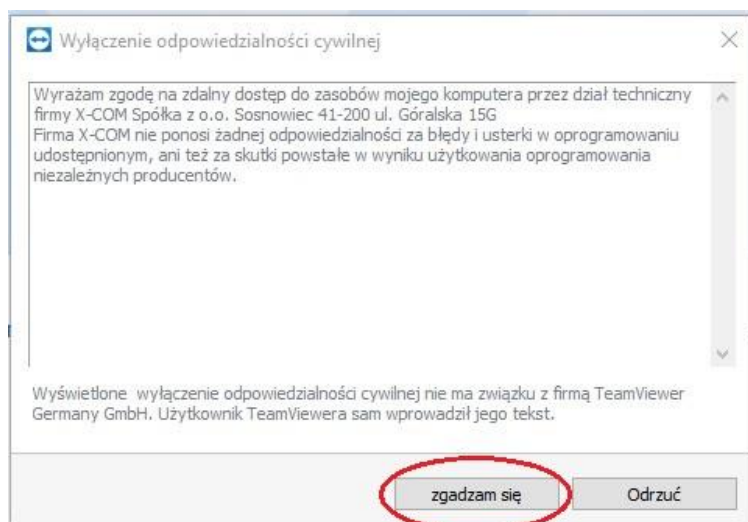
Wyłączenie odpowiedzialności cywilnej

Wyrażam zgodę na zdalny dostęp do zasobów mojego komputera przez dział techniczny firmy X-COM Spółka z o.o. Sosnowiec 41-200 ul. Góralska 15G
Firma X-COM nie ponosi żadnej odpowiedzialności za błędy i usterki w oprogramowaniu udostępnionym, ani też za skutki powstałe w wyniku użytkowania oprogramowania niezależnych producentów.

Wyświetlone wyłączenie odpowiedzialności cywilnej nie ma związku z firmą TeamViewer Germany GmbH. Użytkownik TeamViewera sam wprowadził jego tekst.

zgadzam się

Odrzuć